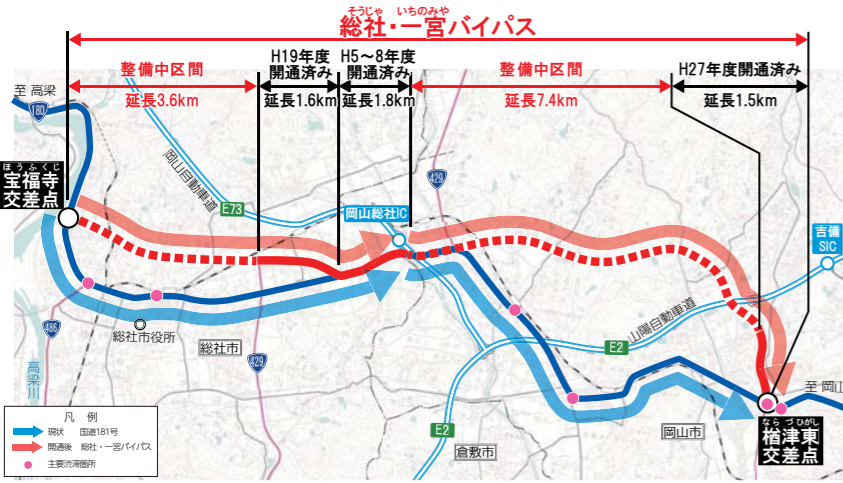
そうじゃ いちのみや
総社・一宮バイパス

整備中区間
延長3.6km

H19年度
開通済み
延長1.6km

H5～8年度
開通済み
延長1.8km

整備中区間
延長7.4km

H27年度開通済み
延長1.5km

至 高梁

180

ほうふくじ
宝福寺
交差点

岡山自動車道

E73

岡山総社IC

429

吉備
SIC

山陽自動車道

E2

486

総社市役所

総社市

429

高梁川

E2

倉敷市

岡山市

至 岡山

ならづひがし
楢津東
交差点

凡　例
現状　国道181号
開通後　総社・一宮バイパス
主要渋滞箇所